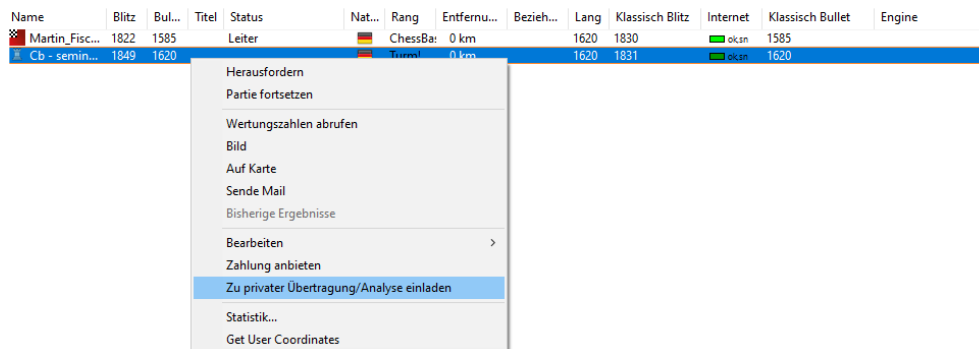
| Name | Blitz | Bul... | Titel | Status | Nat... | Rang | Entfernu... | Bezieh... | Lang | Klassisch Blitz | Internet | Klassisch Bullet | Engine |
|---|---|---|---|---|---|---|---|---|---|---|---|---|---|
| Martin_Fisc... | 1822 | 1585 | | Leiter | | ChessBa: | 0 km | | 1620 | 1830 | ok,sn | 1585 | |
| Cb - semin... | 1849 | 1620 | | | | Turml | 0 km | | 1620 | 1831 | ok,sn | 1620 | |

Herausfordern
Partie fortsetzen
Wertungszahlen abrufen
Bild
Auf Karte
Sende Mail
Bisherige Ergebnisse
Bearbeiten
Zahlung anbieten
Zu privater Übertragung/Analyse einladen
Statistik...
Get User Coordinates